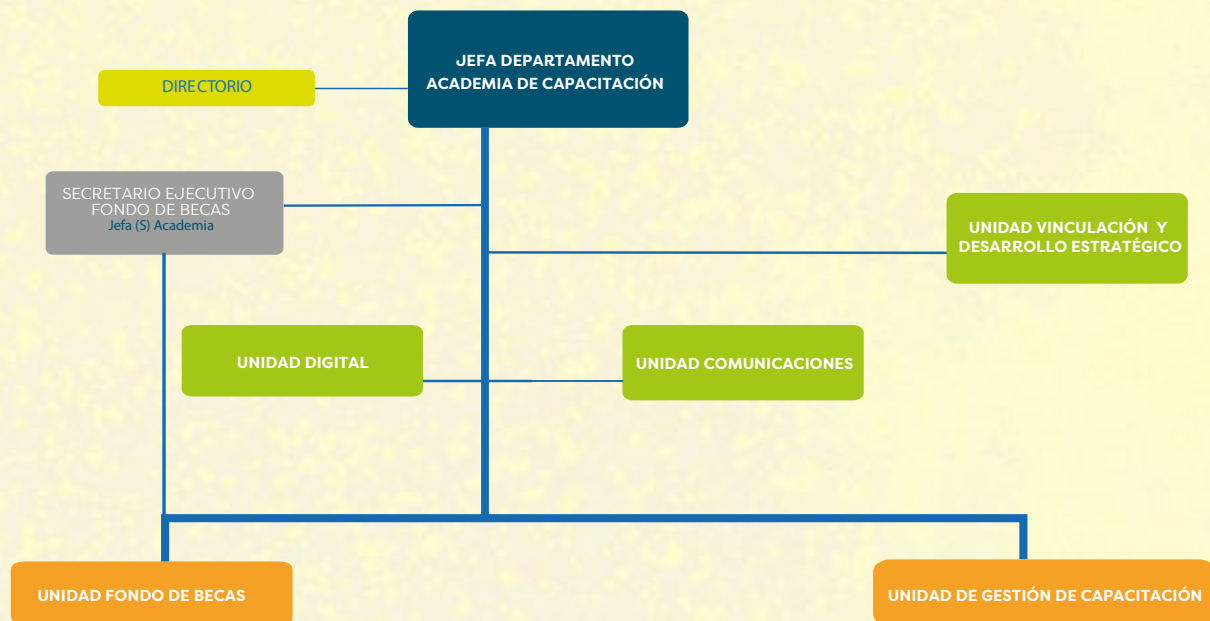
JEFA DEPARTAMENTO ACADEMIA DE CAPACITACIÓN

DIRECTORIO

SECRETARIO EJECUTIVO FONDO DE BECAS
Jefa (S) Academia

UNIDAD VINCULACIÓN Y DESARROLLO ESTRATÉGICO

UNIDAD DIGITAL

UNIDAD COMUNICACIONES

UNIDAD FONDO DE BECAS

UNIDAD DE GESTIÓN DE CAPACITACIÓN